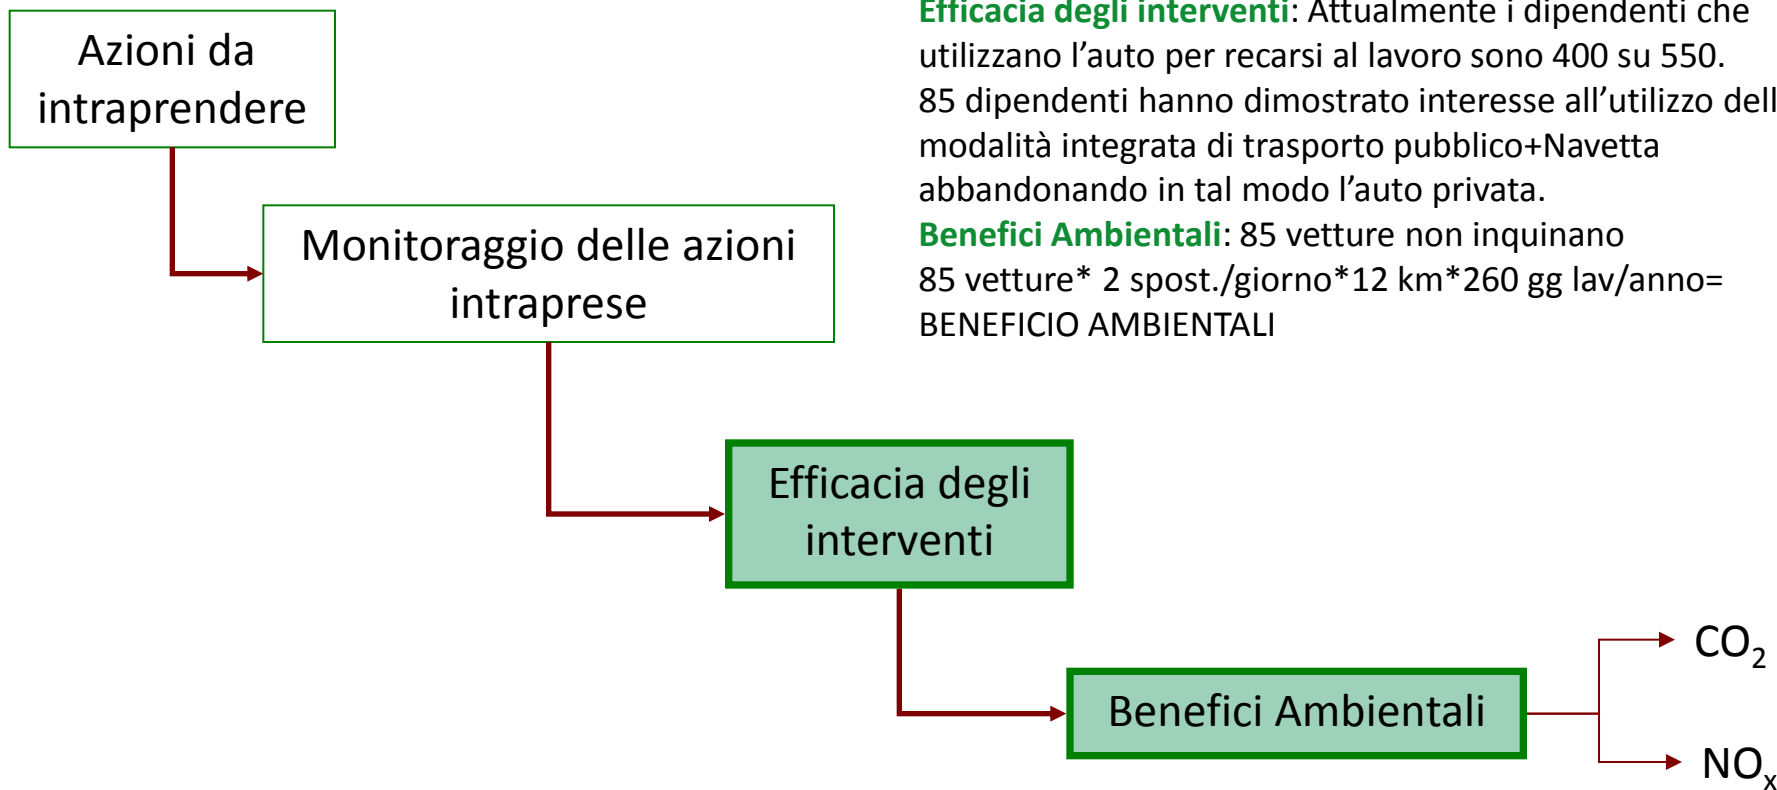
Efficacia degli interventi: Attualmente i dipendenti che utilizzano l'auto per recarsi al lavoro sono 400 su 550. 85 dipendenti hanno dimostrato interesse all'utilizzo dell modalità integrata di trasporto pubblico+Navetta abbandonando in tal modo l'auto privata.
Benefici Ambientali: 85 vetture non inquinano
85 vetture* 2 spost./giorno*12 km*260 gg lav/anno= BENEFICIO AMBIENTALI

Azioni da intraprendere

Monitoraggio delle azioni intraprese

Efficacia degli interventi

Benefici Ambientali

$CO_2$

$NO_x$